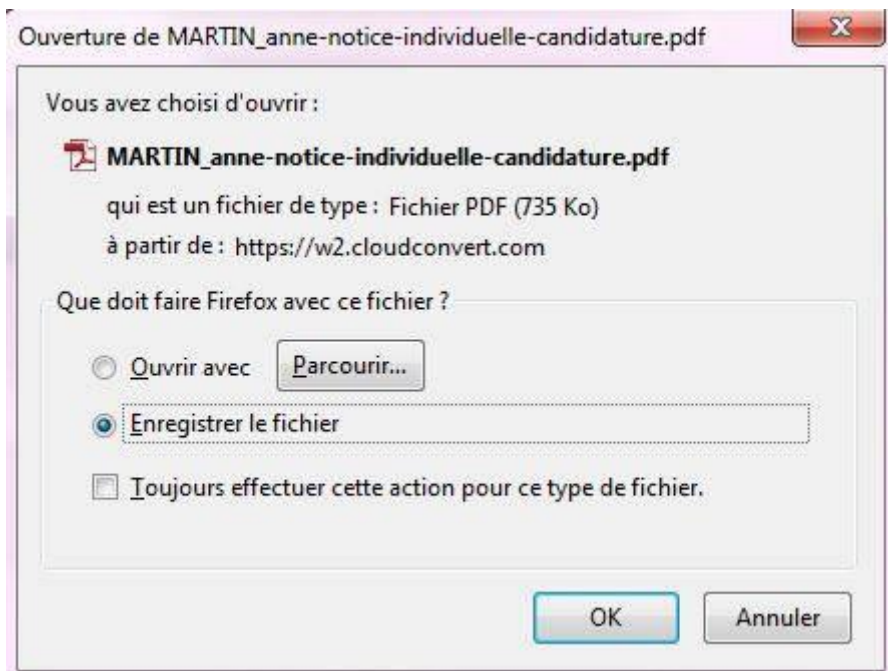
Ouverture de MARTIN_anne-notice-individuelle-candidature.pdf

x

Vous avez choisi d'ouvrir :

MARTIN_anne-notice-individuelle-candidature.pdf

qui est un fichier de type : Fichier PDF (735 Ko)

à partir de : https://w2.cloudconvert.com

Que doit faire Firefox avec ce fichier ?

Ouvrir avec

Parcourir...

Enregistrer le fichier

Toujours effectuer cette action pour ce type de fichier.

OK

Annuler